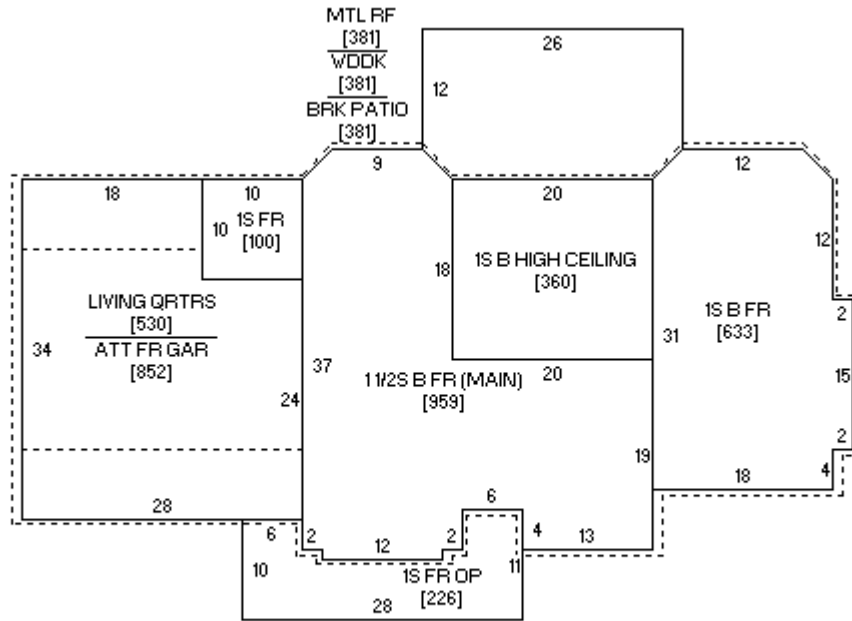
MTL RF
[381]
WDDK
[381]
BRK PATIO
[381]

26

12

9

18

10

10 1S FR
[100]

20

12

1S B HIGH CEILING
[360]

18

12

LIVING QRTRS
[530]
ATT FR GAR
[852]

34

1S B FR
[633]

2

31

37

20

15

24

1 1/2S B FR (MAIN)
[959]

2

19

4

18

28

6

6

2

12

2

4

13

10

11

1S FR OP
[226]

28